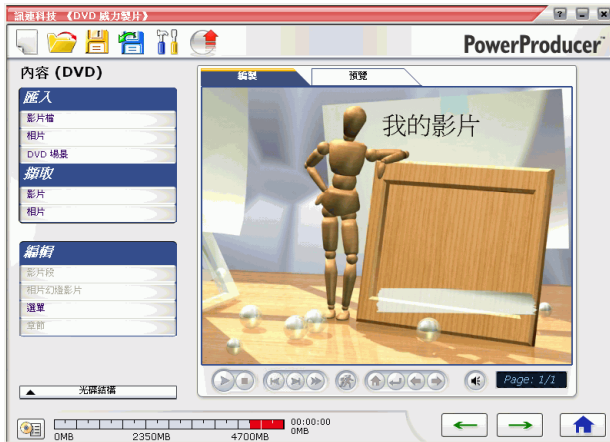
訊連科技《DVD 威力製片》

PowerProducer

內容 (DVD)

匯入

影片檔

相片

DVD 場景

擷取

影片

相片

編輯

影片段

相片幻燈影片

選單

章節

光碟結構

編製

預覽

我的影片

Page: 1/1

0MB

2350MB

4700MB

00:00:00

0MB